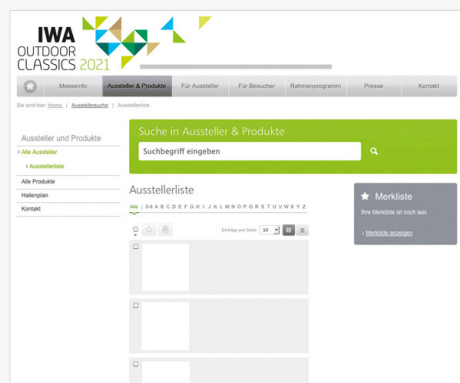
IWA OUTDOOR CLASSICS 2021

Messeinfo | Aussteller & Produkte | Für Aussteller | Für Besucher | Rahmenprogramm | Presse | Kontakt

Sie sind hier: Home | Ausstellersuche | Ausstellerliste

Aussteller und Produkte

» Alle Aussteller

» Ausstellerliste

Alle Produkte

Hallenplan

Kontakt

Suche in Aussteller & Produkte

Suchbegriff eingeben

Ausstellerliste

Alle | 0-9 A B C D E F G H I J K L M N O P Q R S T U V W X Y Z

Einträge pro Seite: 10

Merkliste

Ihre Merkliste ist noch leer.

› Merkliste anzeigen